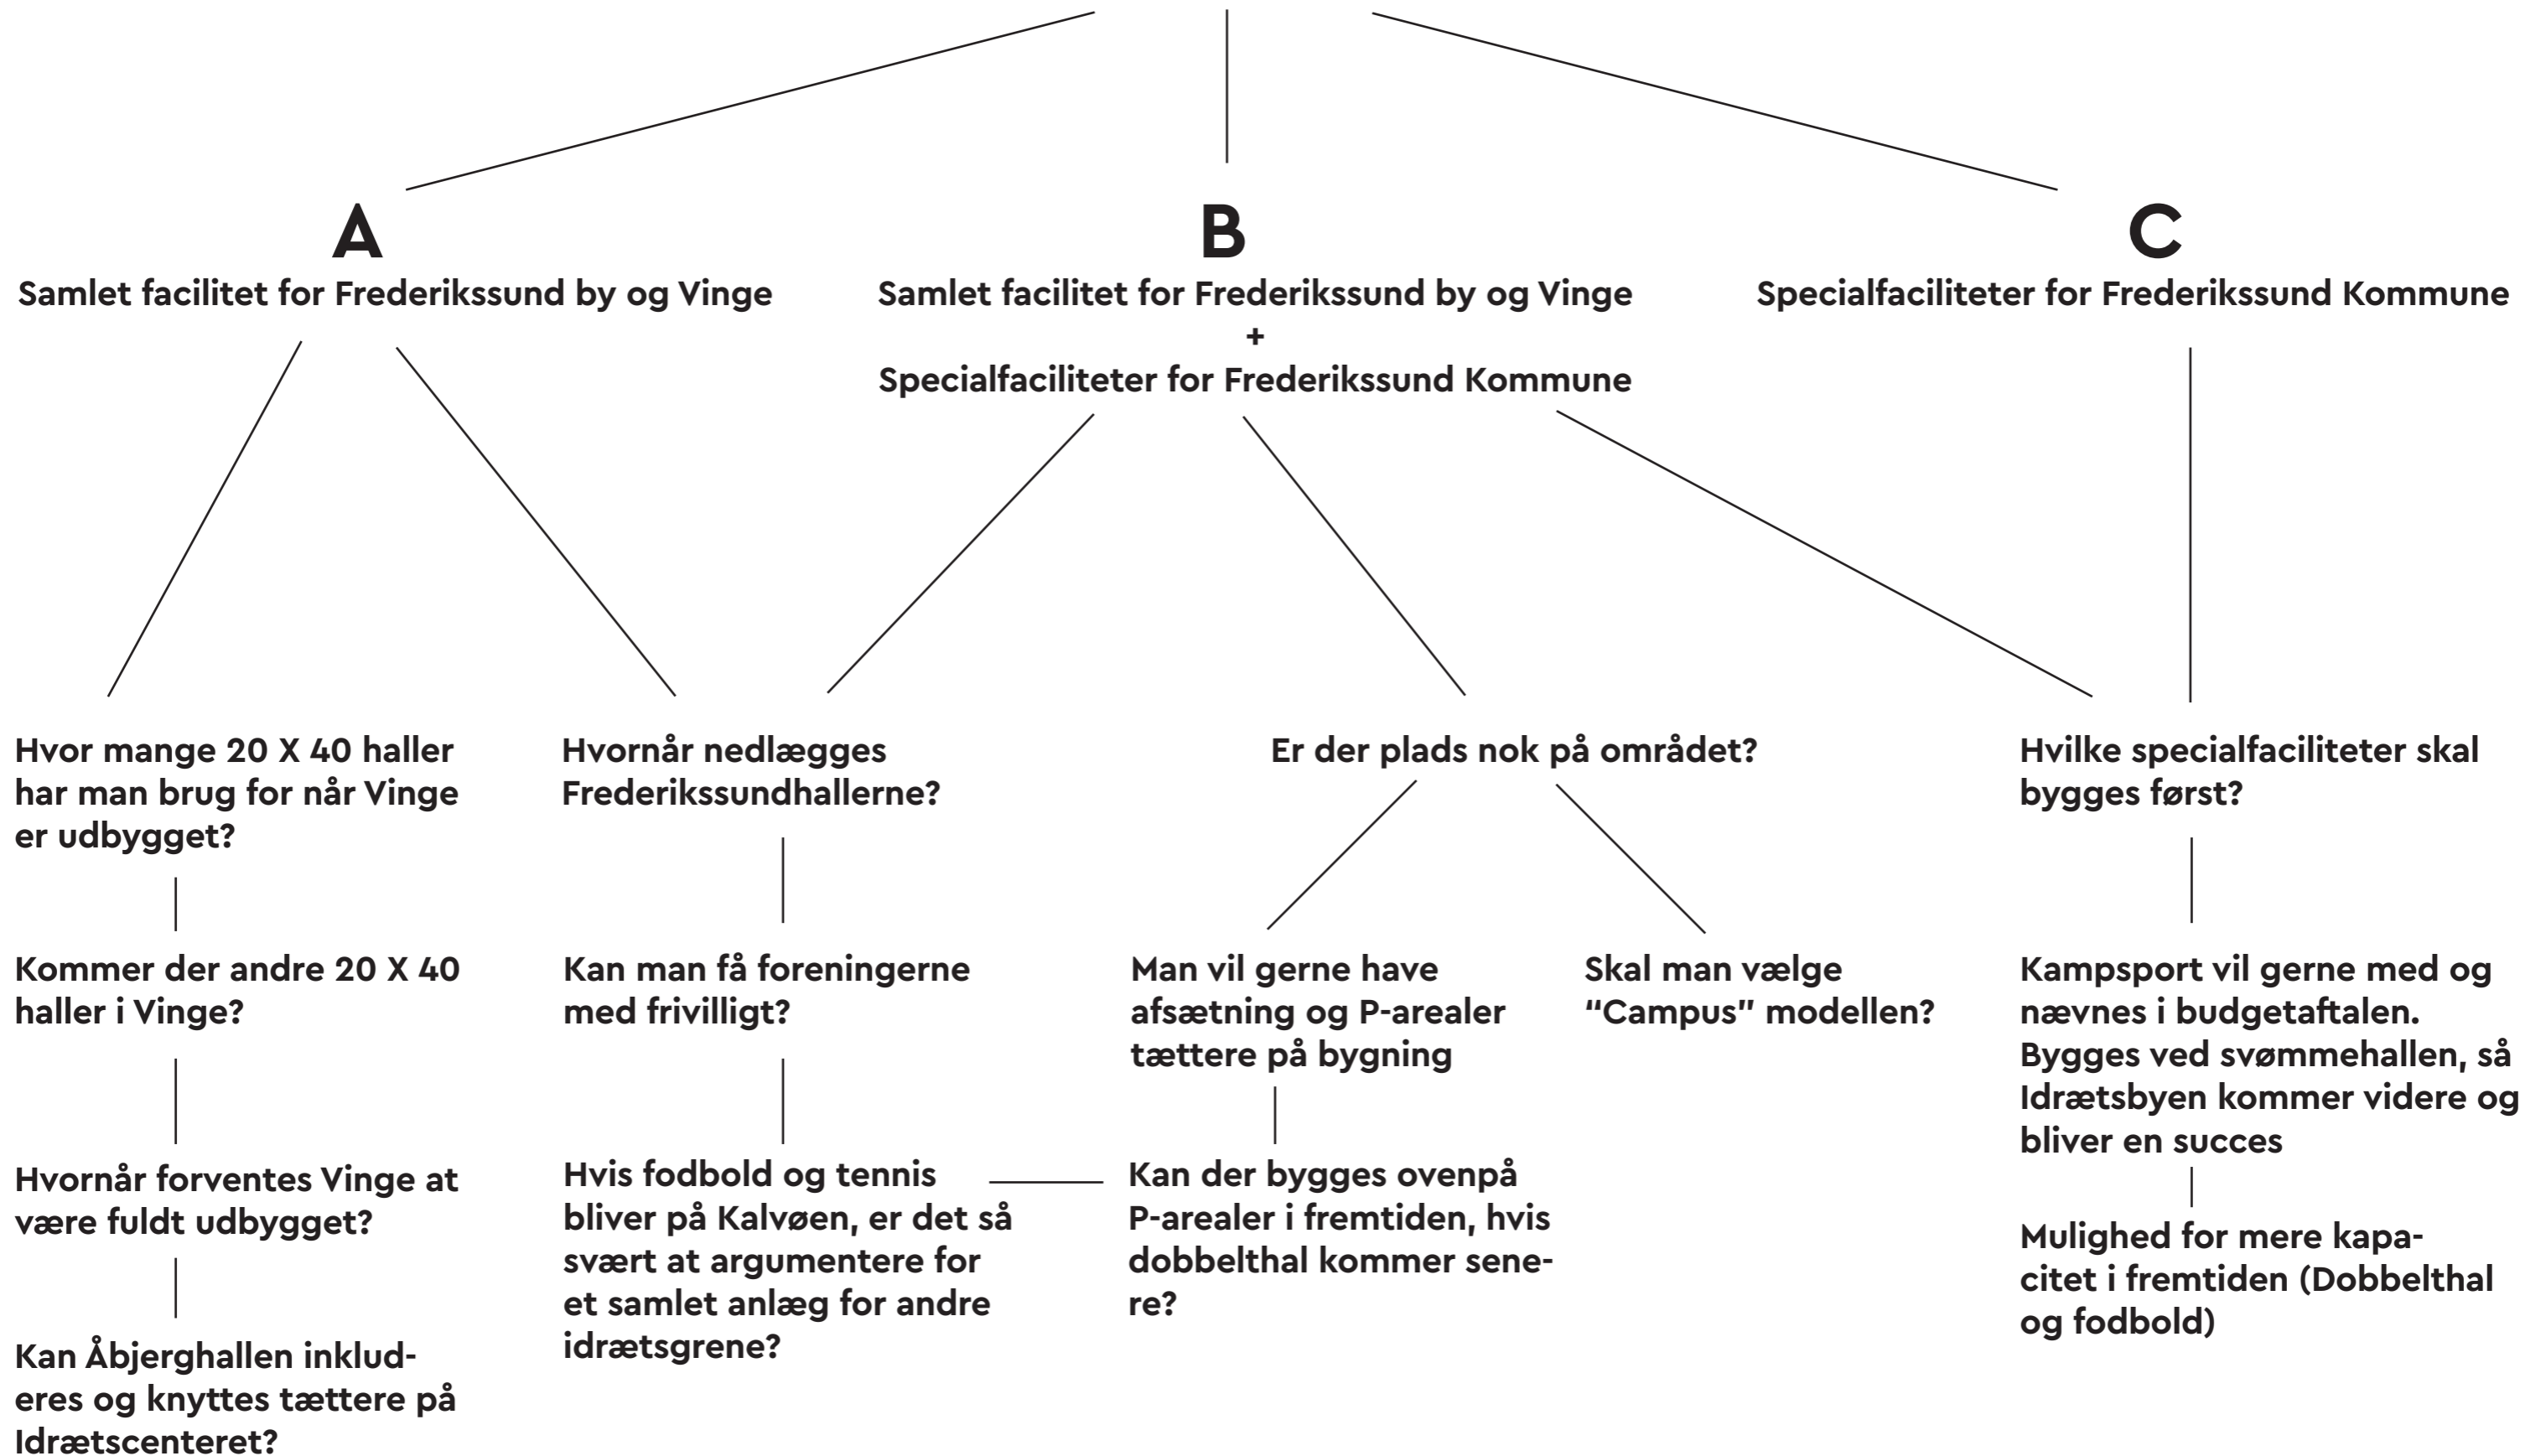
A
Samlet facilitet for Frederikssund by og Vinge

B
Samlet facilitet for Frederikssund by og Vinge
+
Specialfaciliteter for Frederikssund Kommune

C
Specialfaciliteter for Frederikssund Kommune

Hvor mange 20 X 40 haller har man brug for når Vinge er udbygget?

Kommer der andre 20 X 40 haller i Vinge?

Hvornår forventes Vinge at være fuldt udbygget?

Kan Åbjerghallen inkluderes og knyttes tættere på Idrætscenteret?

Hvornår nedlægges Frederikssundhallerne?

Kan man få foreningerne med frivilligt?

Hvis fodbold og tennis bliver på Kalvøen, er det så svært at argumentere for et samlet anlæg for andre idrætsgrene?

Er der plads nok på området?

Man vil gerne have afsætning og P-arealer tættere på bygning

Kan der bygges ovenpå P-arealer i fremtiden, hvis dobbelthal kommer senere?

Skal man vælge "Campus" modellen?

Hvilke specialfaciliteter skal bygges først?

Kampsport vil gerne med og nævnes i budgetaftalen. Bygges ved svømmehallen, så Idrætsbyen kommer videre og bliver en succes

Mulighed for mere kapacitet i fremtiden (Dobbelthal og fodbold)